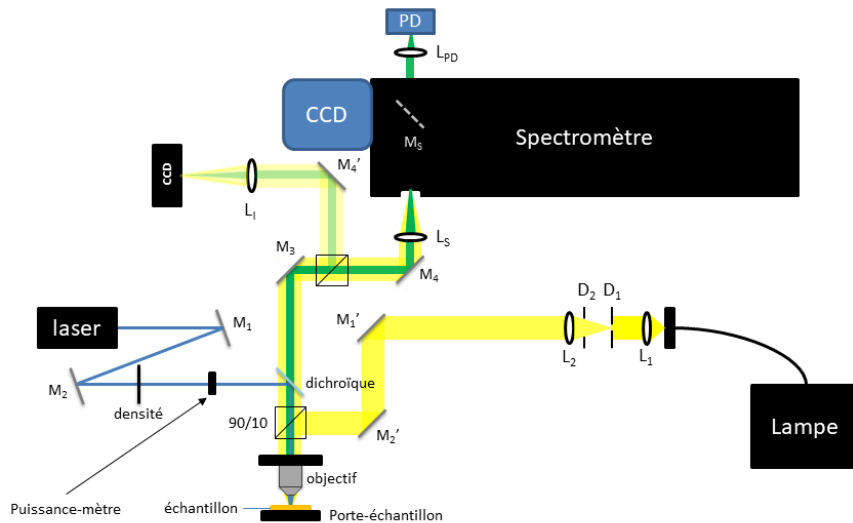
PD
$L_{PD}$
CCD
$M_S$
Spectromètre
CCD
$L_I$
$M_4'$
$L_S$
$M_3$
$M_4$
$D_2$ $D_1$
laser
$M_1$
$M_1'$
$L_2$
$L_1$
$M_2$
dichroïque
densité
90/10
$M_2'$
Lampe
objectif
Puissance-mètre
échantillon
Porte-échantillon